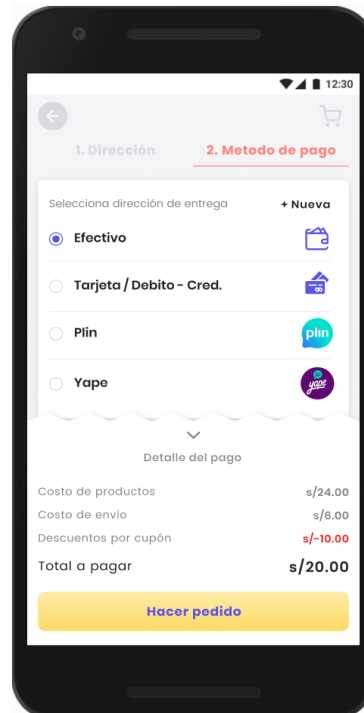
12:30

1. Dirección

2. Metodo de pago

Selecciona dirección de entrega

+ Nueva

Efectivo

Tarjeta / Debito - Cred.

Plin

plin

Yape

yape

Detalle del pago

Costo de productos s/24.00

Costo de envio s/6.00

Descuentos por cupón s/-10.00

Total a pagar s/20.00

Hacer pedido